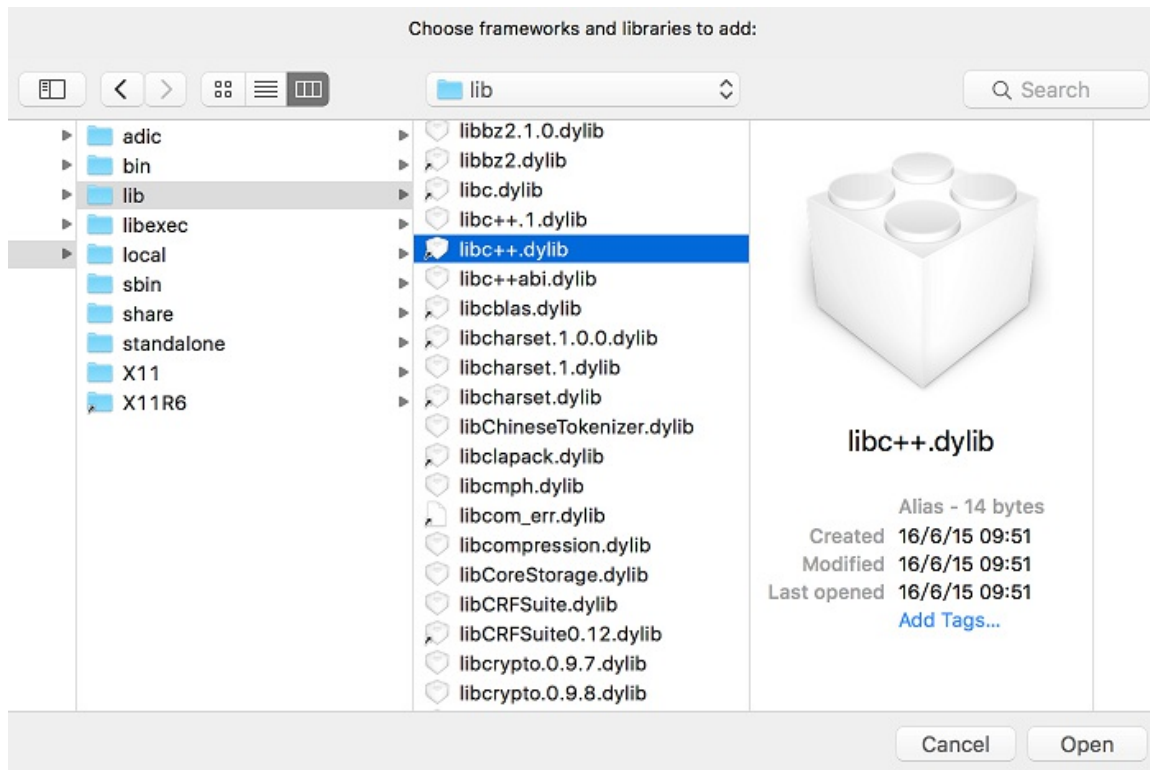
Choose frameworks and libraries to add:

lib

Search

adic
bin
lib
libexec
local
sbin
share
standalone
X11
X11R6

libbz2.1.0.dylib
libbz2.dylib
libc.dylib
libc++.1.dylib
libc++.dylib
libc++abi.dylib
libcblas.dylib
libcharset.1.0.0.dylib
libcharset.1.dylib
libcharset.dylib
libChineseTokenizer.dylib
libclapack.dylib
libcmph.dylib
libcom_err.dylib
libcompression.dylib
libCoreStorage.dylib
libCRFSuite.dylib
libCRFSuite0.12.dylib
libcrypto.0.9.7.dylib
libcrypto.0.9.8.dylib

libc++.dylib

Alias - 14 bytes
Created 16/6/15 09:51
Modified 16/6/15 09:51
Last opened 16/6/15 09:51
Add Tags...

Cancel
Open